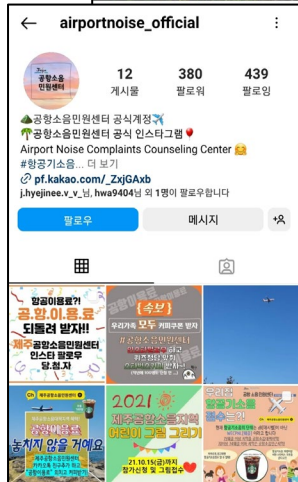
airportnoise_official

공항소음 민원센터

12 게시물

380 팔로워

439 팔로잉

⛰️공항소음민원센터 공식계정✈️
🌴공항소음민원센터 공식 인스타그램📍
Airport Noise Complaints Counseling Center 🤗
#항공기소음... 더 보기

🔗 pf.kakao.com/_ZxjGAxb

j.hyejinee.v_v_님, hwa9404님 외 1명이 팔로우합니다

팔로우

메시지

항공이용료?! 공.항.이.용.료 되돌려 받자! 제주공항소음민원센터 인스타 팔로우 당.첨.자

속보 우리가족 모두 커피쿠폰 받자 #공항소음민원센터 카카오톡 채널

2021 제주공항소음지역 어린이 그림 그리기 21.10.15(금)까지 참가신청 및 그림접수

놓치지 않을 거예요

우리들의 항공기소음 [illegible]